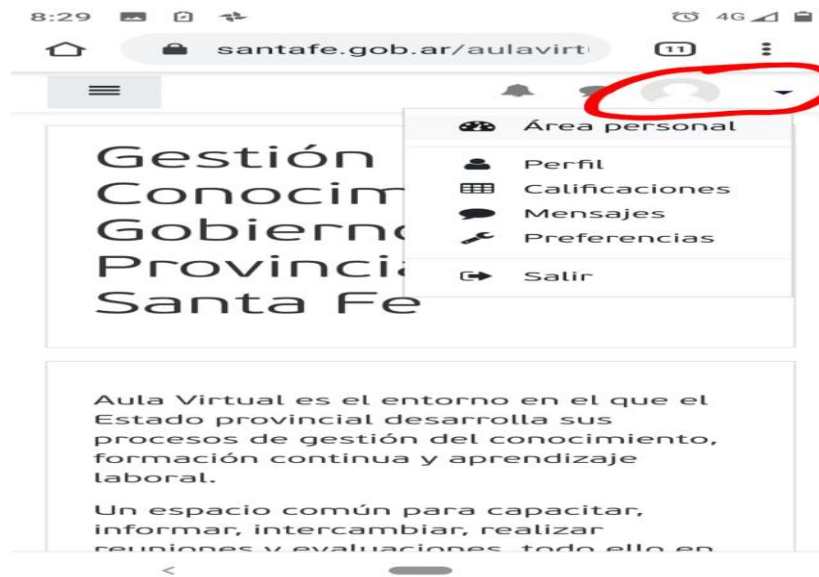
8:29 4G

santafe.gob.ar/aulavirt

11

Área personal

Perfil

Calificaciones

Mensajes

Preferencias

Salir

Gestión Conocim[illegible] Gobiern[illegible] Provinci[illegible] Santa Fe

Aula Virtual es el entorno en el que el Estado provincial desarrolla sus procesos de gestión del conocimiento, formación continua y aprendizaje laboral.

Un espacio común para capacitar, informar, intercambiar, realizar reuniones y evaluaciones, todo ello en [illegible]

<